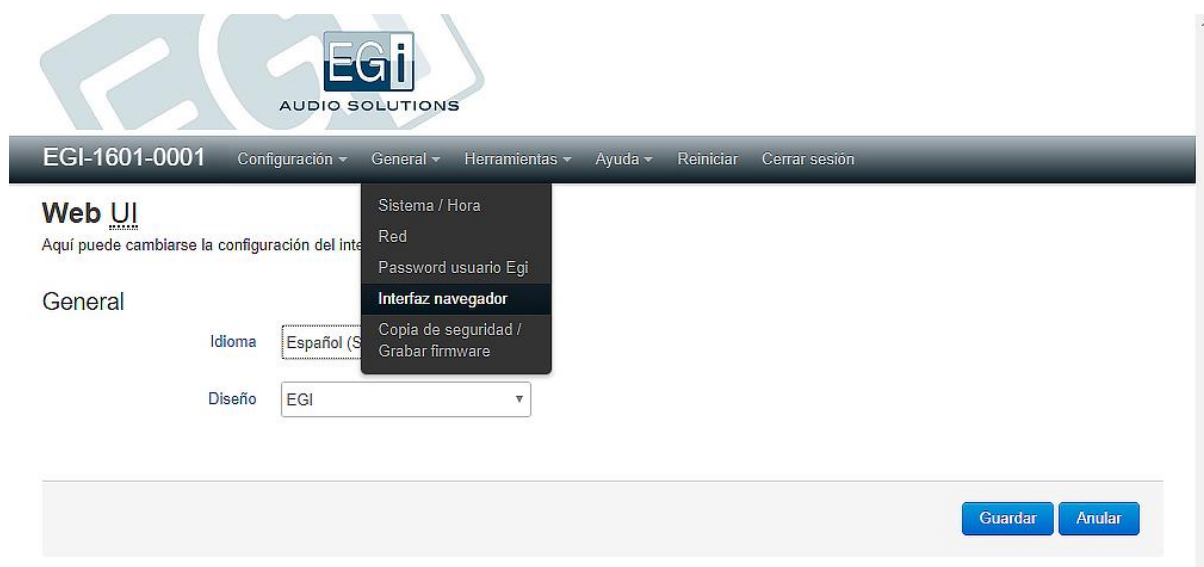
EGI
AUDIO SOLUTIONS

EGI-1601-0001 Configuración General Herramientas Ayuda Reiniciar Cerrar sesión

Sistema / Hora
Red
Password usuario Egi
Interfaz navegador
Copia de seguridad / Grabar firmware

Web UI
Aquí puede cambiarse la configuración del inte

General

Idioma Español (S

Diseño EGI

Guardar Anular